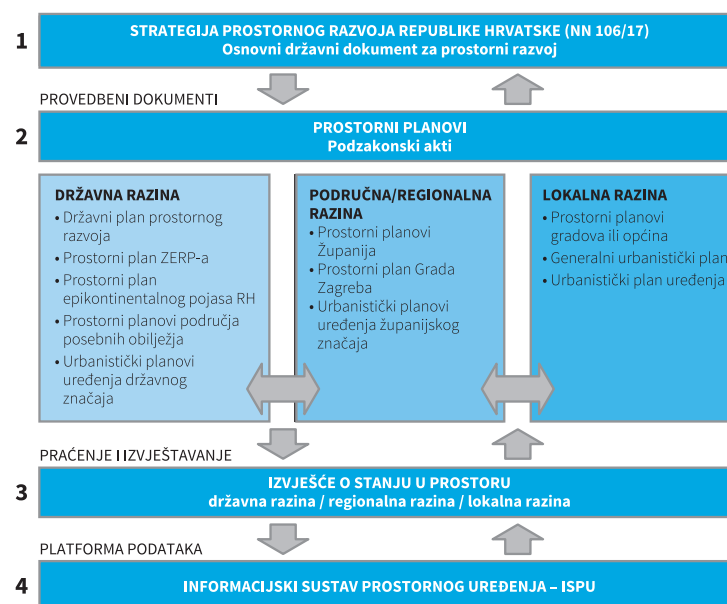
1

STRATEGIJA PROSTORNOG RAZVOJA REPUBLIKE HRVATSKE (NN 106/17)
Osnovni državni dokument za prostorni razvoj

PROVEDBENI DOKUMENTI

2

PROSTORNI PLANOVI
Podzakonski akti

DRŽAVNA RAZINA
• Državni plan prostornog razvoja
• Prostorni plan ZERP-a
• Prostorni plan epikontinentalnog pojasa RH
• Prostorni planovi područja posebnih obilježja
• Urbanistički planovi uređenja državnog značaja

PODRUČNA/REGIONALNA RAZINA
• Prostorni planovi Županija
• Prostorni plan Grada Zagreba
• Urbanistički planovi uređenja županijskog značaja

LOKALNA RAZINA
• Prostorni planovi gradova ili općina
• Generalni urbanistički plan
• Urbanistički plan uređenja

PRAĆENJE I IZVJEŠTAVANJE

3

IZVJEŠĆE O STANJU U PROSTORU
državna razina / regionalna razina / lokalna razina

PLATFORMA PODATAKA

4

INFORMACIJSKI SUSTAV PROSTORNOG UREĐENJA – ISPU